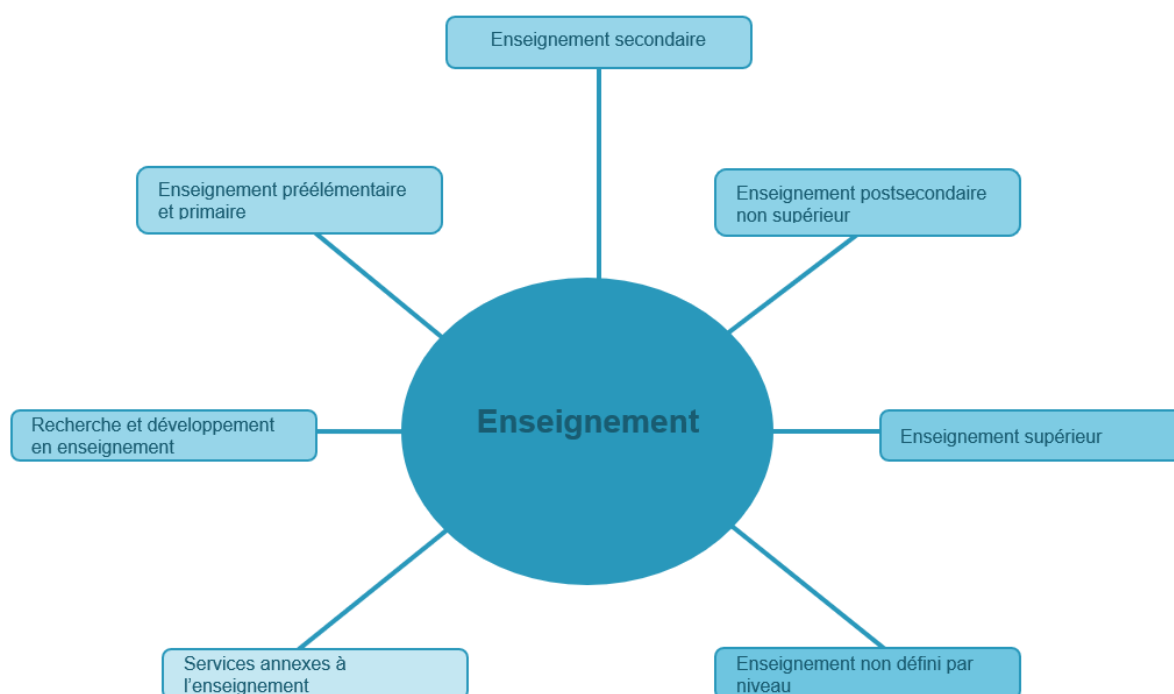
Enseignement secondaire

Enseignement préélémentaire et primaire

Enseignement postsecondaire non supérieur

Enseignement

Recherche et développement en enseignement

Enseignement supérieur

Services annexes à l'enseignement

Enseignement non défini par niveau